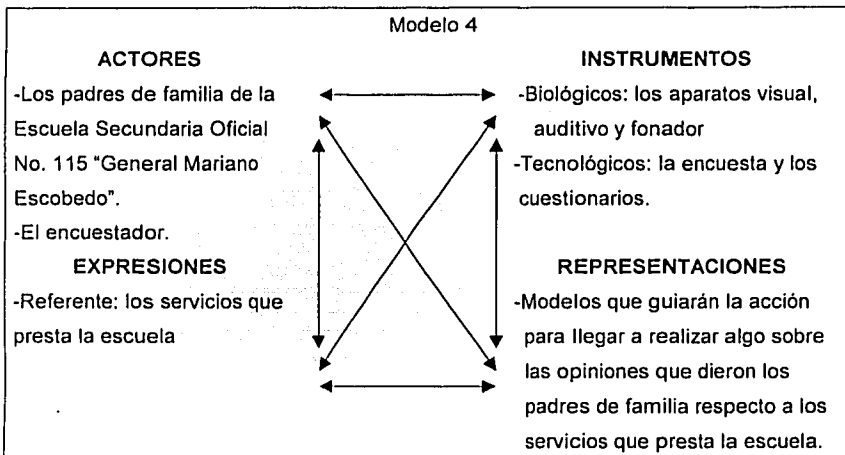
Modelo 4

ACTORES

-Los padres de familia de la Escuela Secundaria Oficial No. 115 "General Mariano Escobedo".

-El encuestador.

EXPRESIONES

-Referente: los servicios que presta la escuela

INSTRUMENTOS

-Biológicos: los aparatos visual, auditivo y fonador

-Tecnológicos: la encuesta y los cuestionarios.

REPRESENTACIONES

-Modelos que guiarán la acción para llegar a realizar algo sobre las opiniones que dieron los padres de familia respecto a los servicios que presta la escuela.